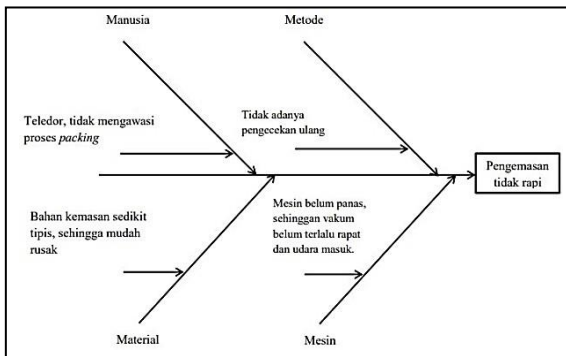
Manusia

Metode

Teledor, tidak mengawasi proses *packing*

Tidak adanya pengecekan ulang

Pengemasan tidak rapi

Bahan kemasan sedikit tipis, sehingga mudah rusak

Mesin belum panas, sehinggan vakum belum terlalu rapat dan udara masuk.

Material

Mesin